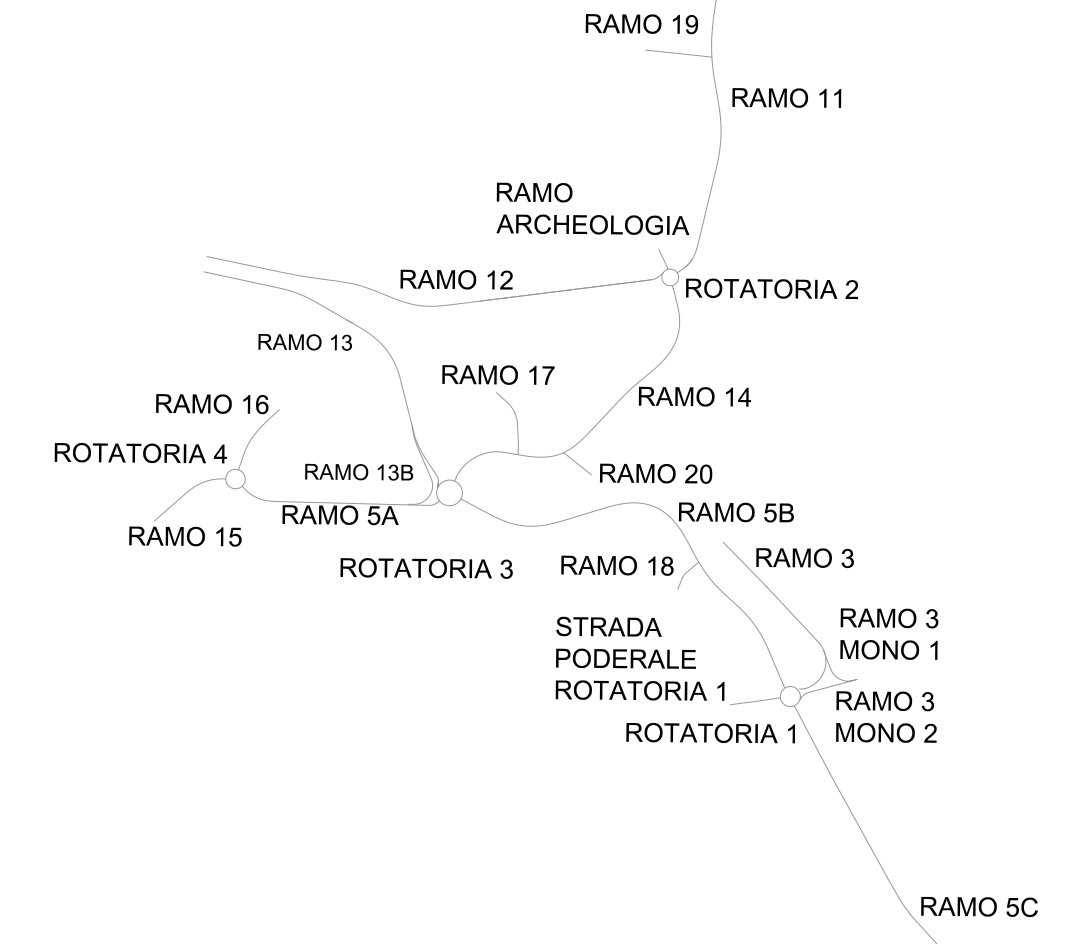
RAMO 19

RAMO 11

RAMO ARCHEOLOGIA

RAMO 12

ROTATORIA 2

RAMO 13

RAMO 17

RAMO 14

RAMO 16

ROTATORIA 4

RAMO 13B

RAMO 20

RAMO 5A

RAMO 5B

RAMO 15

ROTATORIA 3

RAMO 18

RAMO 3

STRADA PODERALE ROTATORIA 1

RAMO 3 MONO 1

RAMO 3 MONO 2

ROTATORIA 1

RAMO 5C